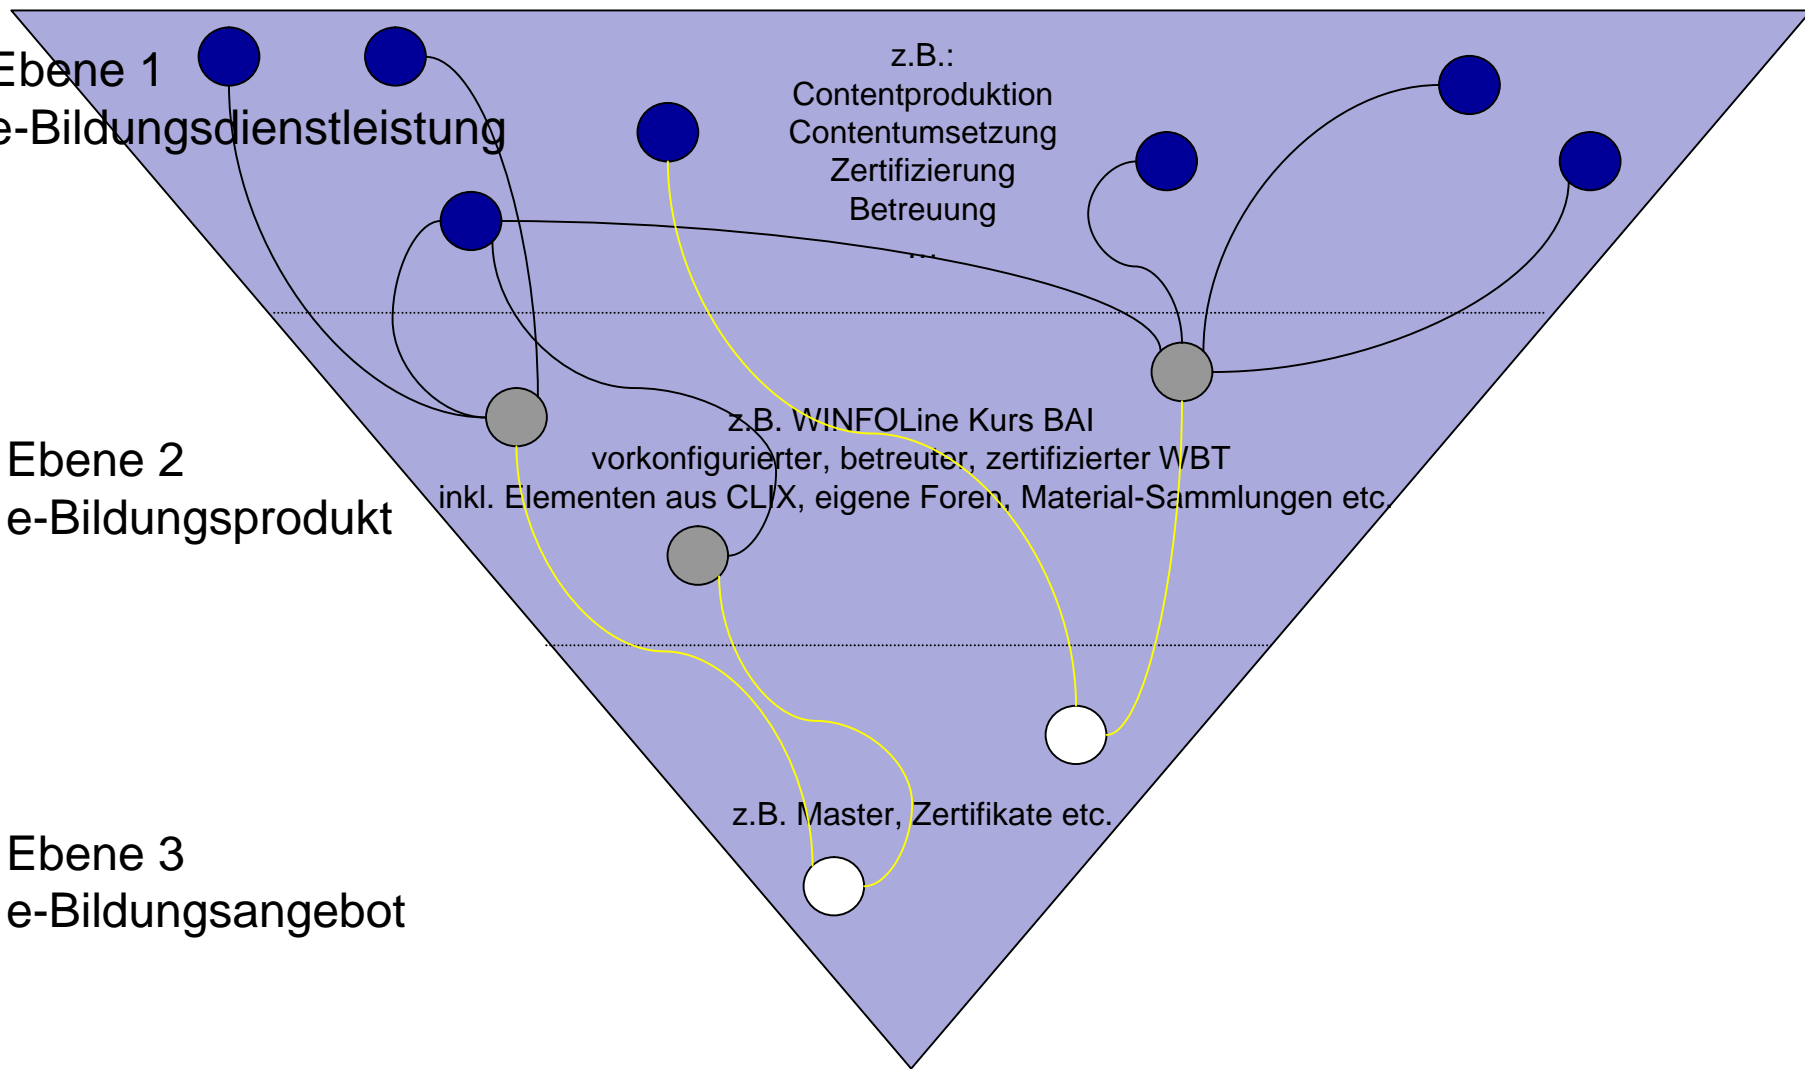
Ebene 1
e-Bildungsdienstleistung

z.B.:
Contentproduktion
Contentumsetzung
Zertifizierung
Betreuung
...

Ebene 2
e-Bildungsprodukt

z.B. WINFOLine Kurs BAI
vorkonfigurierter, betreuter, zertifizierter WBT
inkl. Elementen aus CLIX, eigene Foren, Material-Sammlungen etc.

Ebene 3
e-Bildungsangebot

z.B. Master, Zertifikate etc.